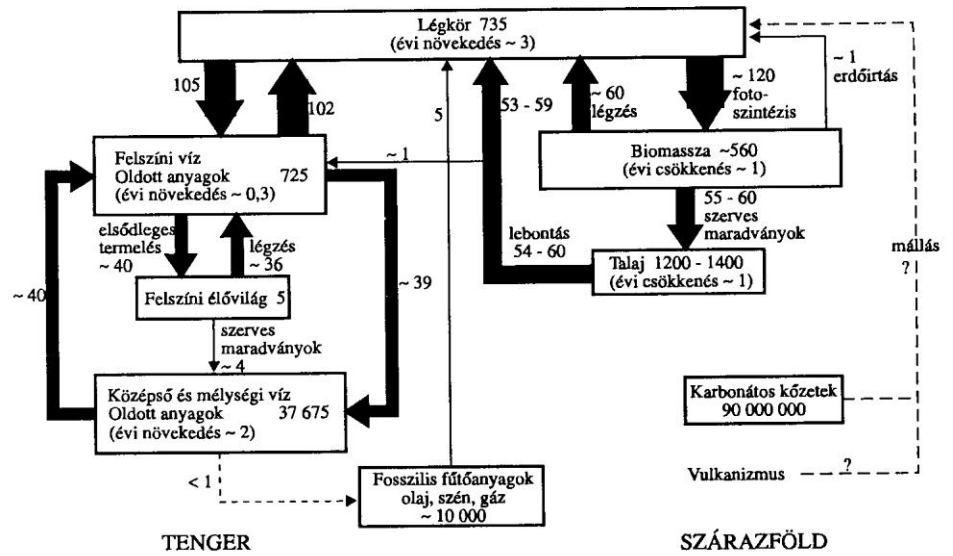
Légkör 735
(évi növekedés ~ 3)

105

102

5

53 - 59

~ 60
légzés

~ 120
foto-
szintézis

~ 1
erdőirtás

Felszíni víz
Oldott anyagok 725
(évi növekedés ~ 0,3)

~ 1

Biomassza ~560
(évi csökkenés ~ 1)

55 - 60
szerves
maradványok

elsődleges
termelés
~ 40

légzés
~ 36

lebontás
54 - 60

Talaj 1200 - 1400
(évi csökkenés ~ 1)

mállás
?

~ 40

Felszíni élővilág 5

~ 39

szerves
maradványok
~ 4

Középső és mélységi víz
Oldott anyagok 37 675
(évi növekedés ~ 2)

Karbonátos kőzetek
90 000 000

< 1

Fosszilis fűtőanyagok
olaj, szén, gáz
~ 10 000

Vulkanizmus ?

TENGER

SZÁRAZFÖLD